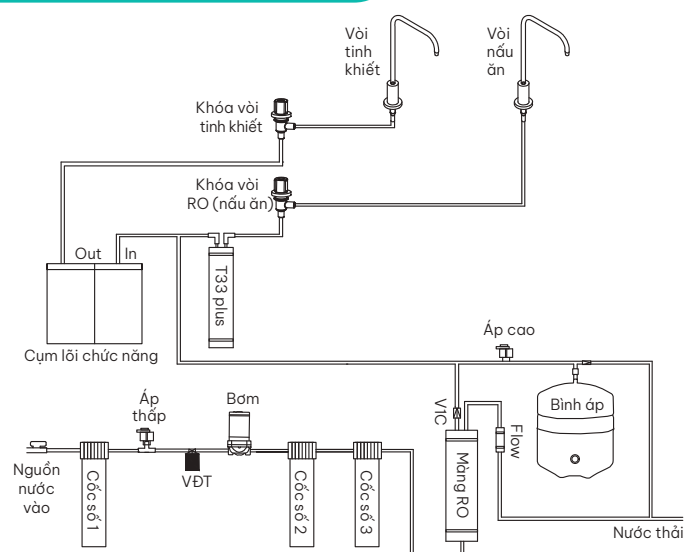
Vòi tinh khiết

Vòi nấu ăn

Khóa vòi tinh khiết

Khóa vòi RO (nấu ăn)

Out

In

T33 plus

Cụm lõi chức năng

Áp cao

V1C

Flow

Bình áp

Áp thấp

Bơm

Nguồn nước vào

Cốc số 1

VĐT

Cốc số 2

Cốc số 3

Màng RO

Nước thải